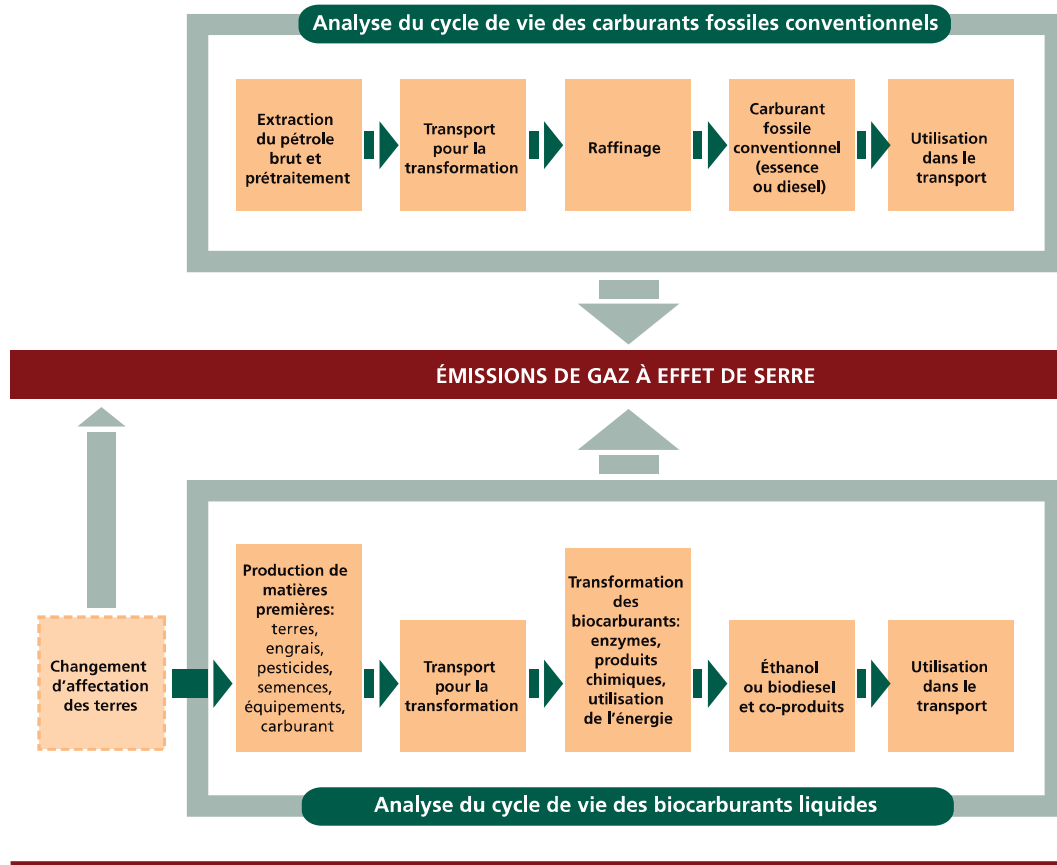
Analyse du cycle de vie des carburants fossiles conventionnels

Extraction du pétrole brut et prétraitement

Transport pour la transformation

Raffinage

Carburant fossile conventionnel (essence ou diesel)

Utilisation dans le transport

ÉMISSIONS DE GAZ À EFFET DE SERRE

Changement d'affectation des terres

Production de matières premières: terres, engrais, pesticides, semences, équipements, carburant

Transport pour la transformation

Transformation des biocarburants: enzymes, produits chimiques, utilisation de l'énergie

Éthanol ou biodiesel et co-produits

Utilisation dans le transport

Analyse du cycle de vie des biocarburants liquides